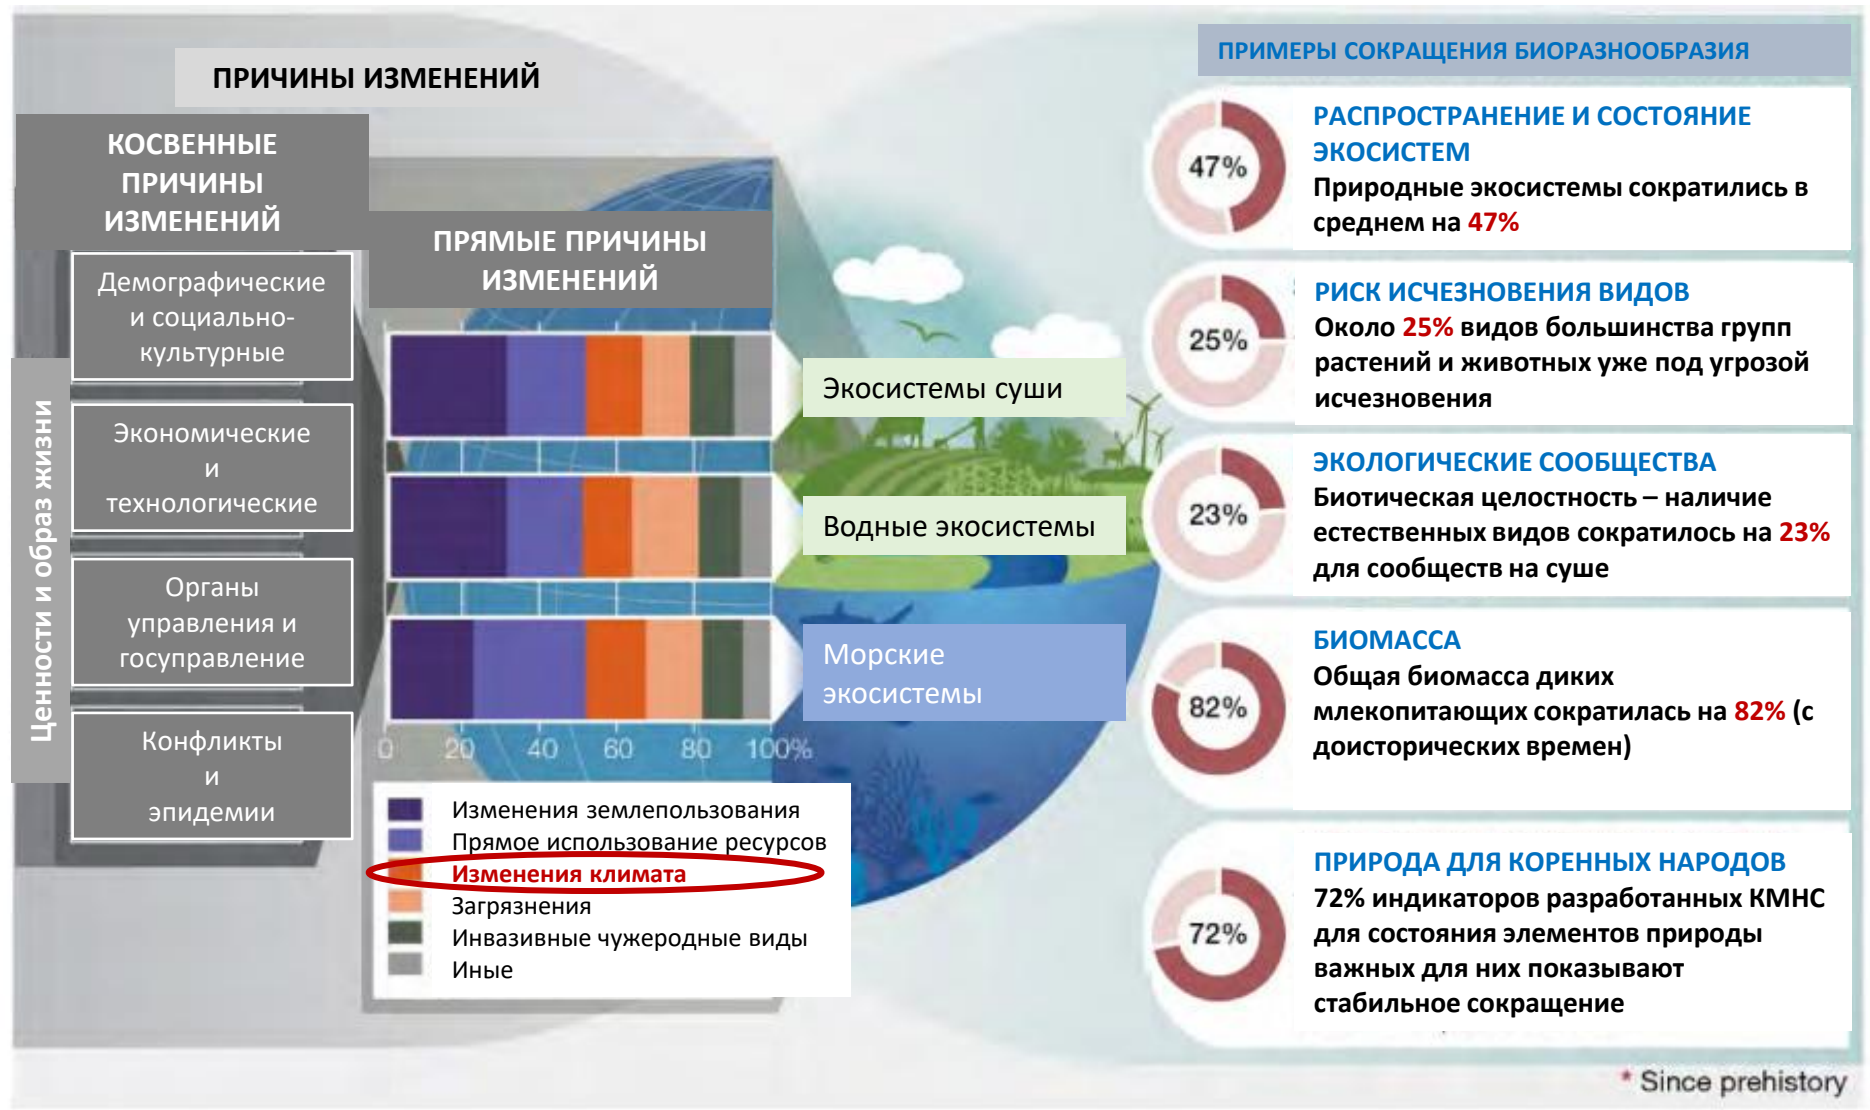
ПРИЧИНЫ ИЗМЕНЕНИЙ

КОСВЕННЫЕ ПРИЧИНЫ ИЗМЕНЕНИЙ

Ценности и образ жизни

Демографические и социально-культурные

Экономические и технологические

Органы управления и госуправление

Конфликты и эпидемии

ПРЯМЫЕ ПРИЧИНЫ ИЗМЕНЕНИЙ

0 20 40 60 80 100%

Экосистемы суши

Водные экосистемы

Морские экосистемы

Изменения землепользования
Прямое использование ресурсов
Изменения климата
Загрязнения
Инвазивные чужеродные виды
Иные

ПРИМЕРЫ СОКРАЩЕНИЯ БИОРАЗНООБРАЗИЯ

47%
РАСПРОСТРАНЕНИЕ И СОСТОЯНИЕ ЭКОСИСТЕМ
Природные экосистемы сократились в среднем на 47%

25%
РИСК ИСЧЕЗНОВЕНИЯ ВИДОВ
Около 25% видов большинства групп растений и животных уже под угрозой исчезновения

23%
ЭКОЛОГИЧЕСКИЕ СООБЩЕСТВА
Биотическая целостность – наличие естественных видов сократилось на 23% для сообществ на суше

82%
БИОМАССА
Общая биомасса диких млекопитающих сократилась на 82% (с доисторических времен)

72%
ПРИРОДА ДЛЯ КОРЕННЫХ НАРОДОВ
72% индикаторов разработанных КМНС для состояния элементов природы важных для них показывают стабильное сокращение

* Since prehistory